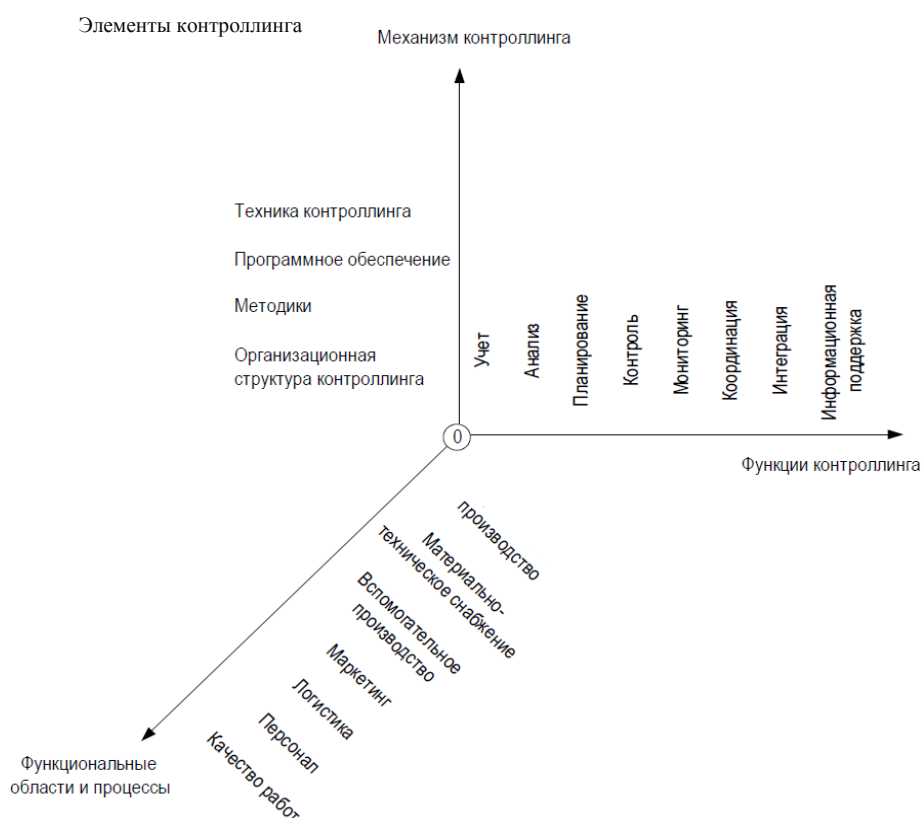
Элементы контроллинга

Механизм контроллинга

Техника контроллинга

Программное обеспечение

Методики

Организационная структура контроллинга

Учет

Анализ

Планирование

Контроль

Мониторинг

Координация

Интеграция

Информационная поддержка

0

Функции контроллинга

производство

Материально-техническое снабжение

Вспомогательное производство

Маркетинг

Логистика

Персонал

Качество работ

Функциональные области и процессы